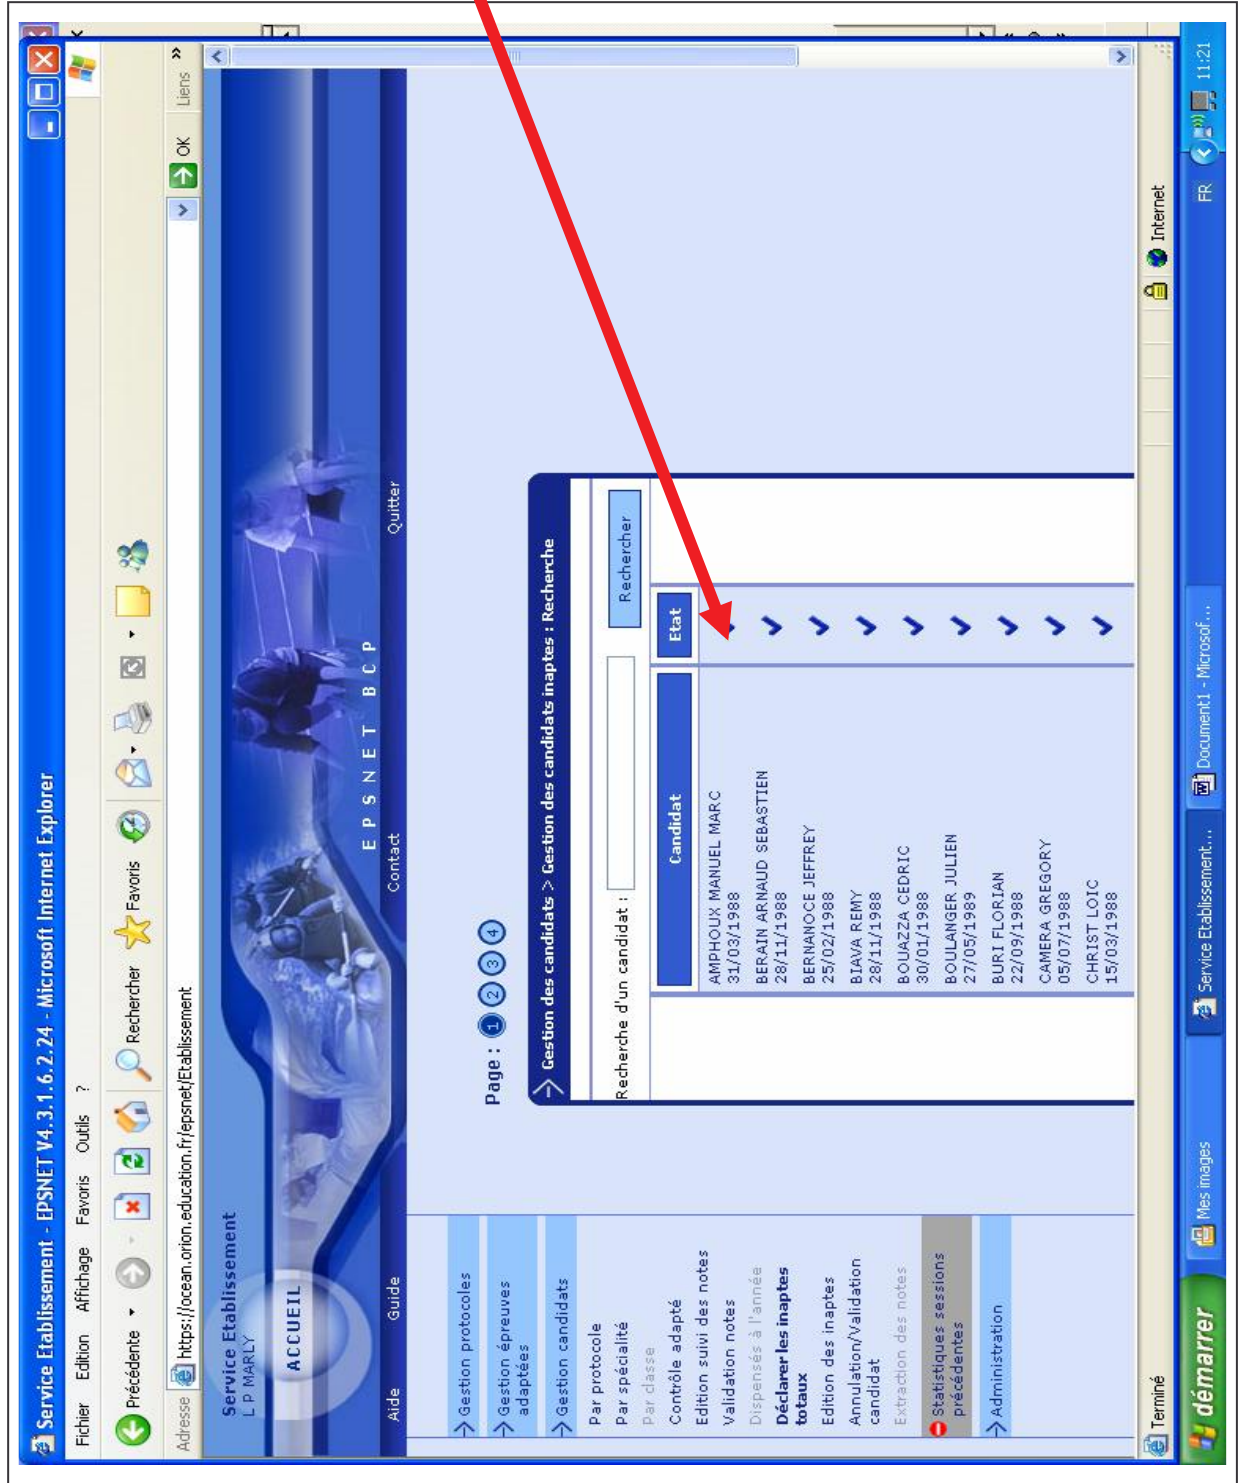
Service Etablissement - EPSNET V4.3.1.6.2.24 - Microsoft Internet Explorer

Fichier Edition Affichage Favoris Outils ?

Précédente Rechercher Favoris

Adresse https://ocean.orion.education.fr/epsnet/Etablissement

OK Liens »

Service Etablissement
L P MARLY

ACCUEIL

Aide Guide Contact Quitter

E P S N E T B C P

Gestion protocoles
Gestion épreuves adaptées
Gestion candidats
Par protocole
Par spécialité
Par classe
Contrôle adapté
Edition suivi des notes
Validation notes
Dispensés à l'année
Déclarer les inaptes totaux
Edition des inaptes
Annulation/Validation candidat
Extraction des notes
Statistiques sessions précédentes
Administration

Page : 1 2 3 4

Gestion des candidats > Gestion des candidats inaptes : Recherche

Recherche d'un candidat :

Recherche

| Candidat | Etat |
|---|---|
| AMPHOUX MANUEL MARC 31/03/1988 | ✓ |
| BERAIN ARNAUD SEBASTIEN 28/11/1988 | ✓ |
| BERNANOCE JEFFREY 25/02/1988 | ✓ |
| BIAVA REMY 28/11/1988 | ✓ |
| BOUAZZA CEDRIC 30/01/1988 | ✓ |
| BOULANGER JULIEN 27/05/1989 | ✓ |
| BURI FLORIAN 22/09/1988 | ✓ |
| CAMERA GREGORY 05/07/1988 | ✓ |
| CHRIST LOIC 15/03/1988 | ✓ |

Terminé Internet

démarrer Mes images Service Etablissement... Document1 - Microsof... FR 11:21